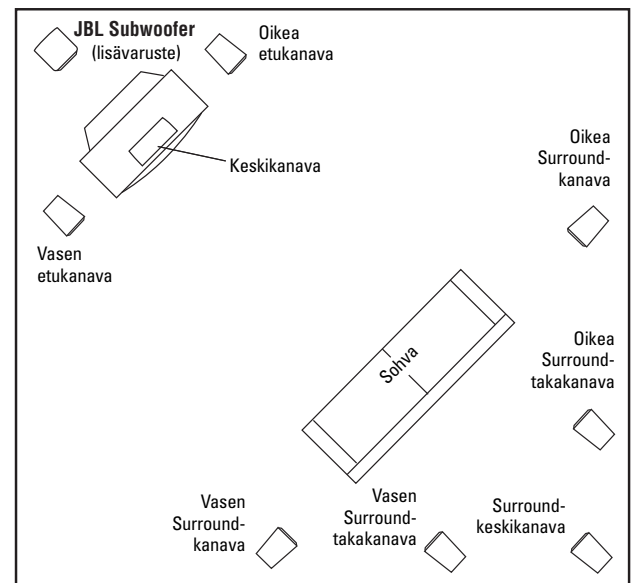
**JBL Subwoofer**
(lisävaruste)

Oikea
etukanava

Keskikanava

Oikea
Surroundkanava

Vasen
etukanava

Sohva

Oikea
Surroundtakakanava

Vasen
Surroundkanava

Vasen
Surroundtakakanava

Surroundkeskikanava